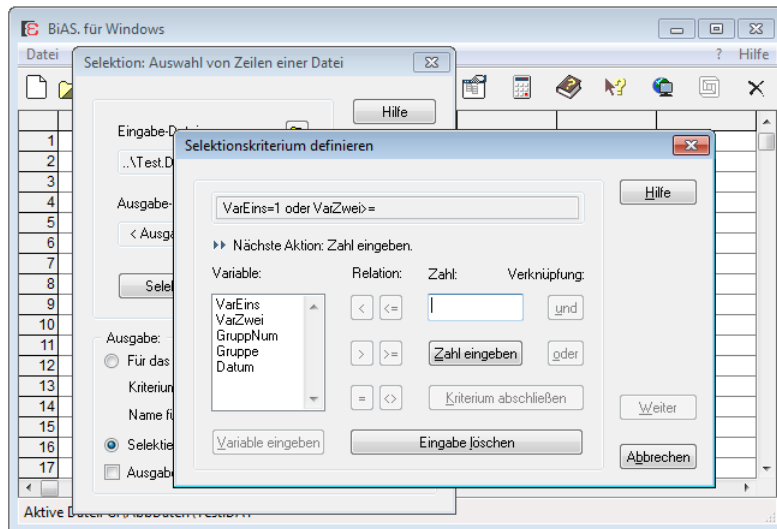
BiAS. für Windows
Datei
? Hilfe

Selektion: Auswahl von Zeilen einer Datei
Hilfe
Eingabe-Datei
..\Test.D
Ausgabe-
< Ausga
Selek
Ausgabe:
Für das
Kriteriun
Name fü
Selektie
Ausgabe

1
2
3
4
5
6
7
8
9
10
11
12
13
14
15
16
17

Selektionskriterium definieren
Hilfe
VarEins=1 oder VarZwei>=
Nächste Aktion: Zahl eingeben.
Variable:
Relation:
Zahl:
Verknüpfung:
VarEins
VarZwei
GruppNum
Gruppe
Datum
<
<=
>
>=
=
<>
Zahl eingeben
Kriterium abschließen
und
oder
Weiter
Variable eingeben
Eingabe löschen
Abbrechen

Aktive Datei: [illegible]